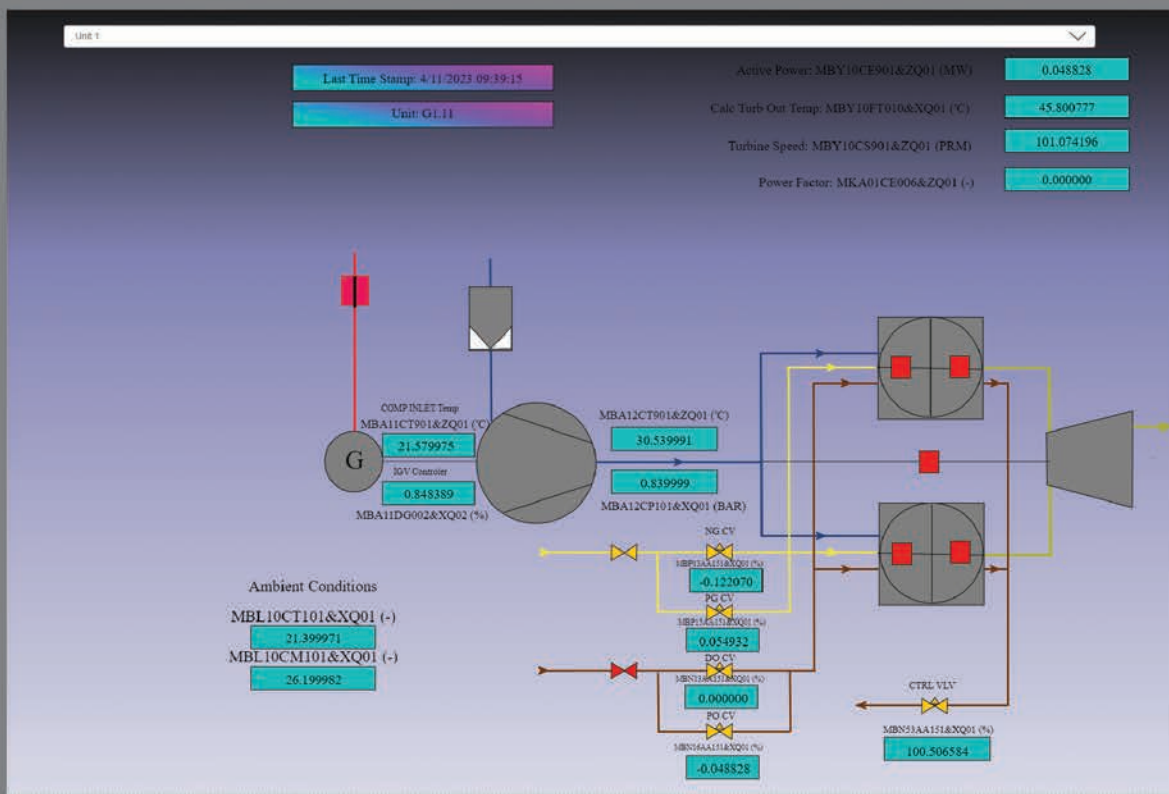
Unit 1

Last Time Stamp: 4/11/2023 09:39:15

Unit: G1.11

Active Power: MBY10CE901&ZQ01 (MW) 0.048828

Calc Turb Out Temp: MBY10FT010&XQ01 (°C) 45.800777

Turbine Speed: MBY10CS901&ZQ01 (PRM) 101.074196

Power Factor: MKA01CE006&ZQ01 (-) 0.000000

COMP INLET Temp
MBA11CT901&ZQ01 (°C)
21.579975

G

IGV Controler
0.848389
MBA11DG002&XQ02 (%)

MBA12CT901&ZQ01 (°C)
30.539991

0.839999
MBA12CP101&XQ01 (BAR)

NG CV
MBP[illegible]AA151&XQ01 (%)
-0.122070

PG CV
MBP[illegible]AA151&XQ01 (%)
0.054932

DO CV
MBN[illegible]AA151&XQ01 (%)
0.000000

PO CV
MBN16AA151&XQ01 (%)
-0.048828

CTRL VLV
MBN53AA151&XQ01 (%)
100.506584

Ambient Conditions
MBL10CT101&XQ01 (-)
21.399971
MBL10CM101&XQ01 (-)
26.199982